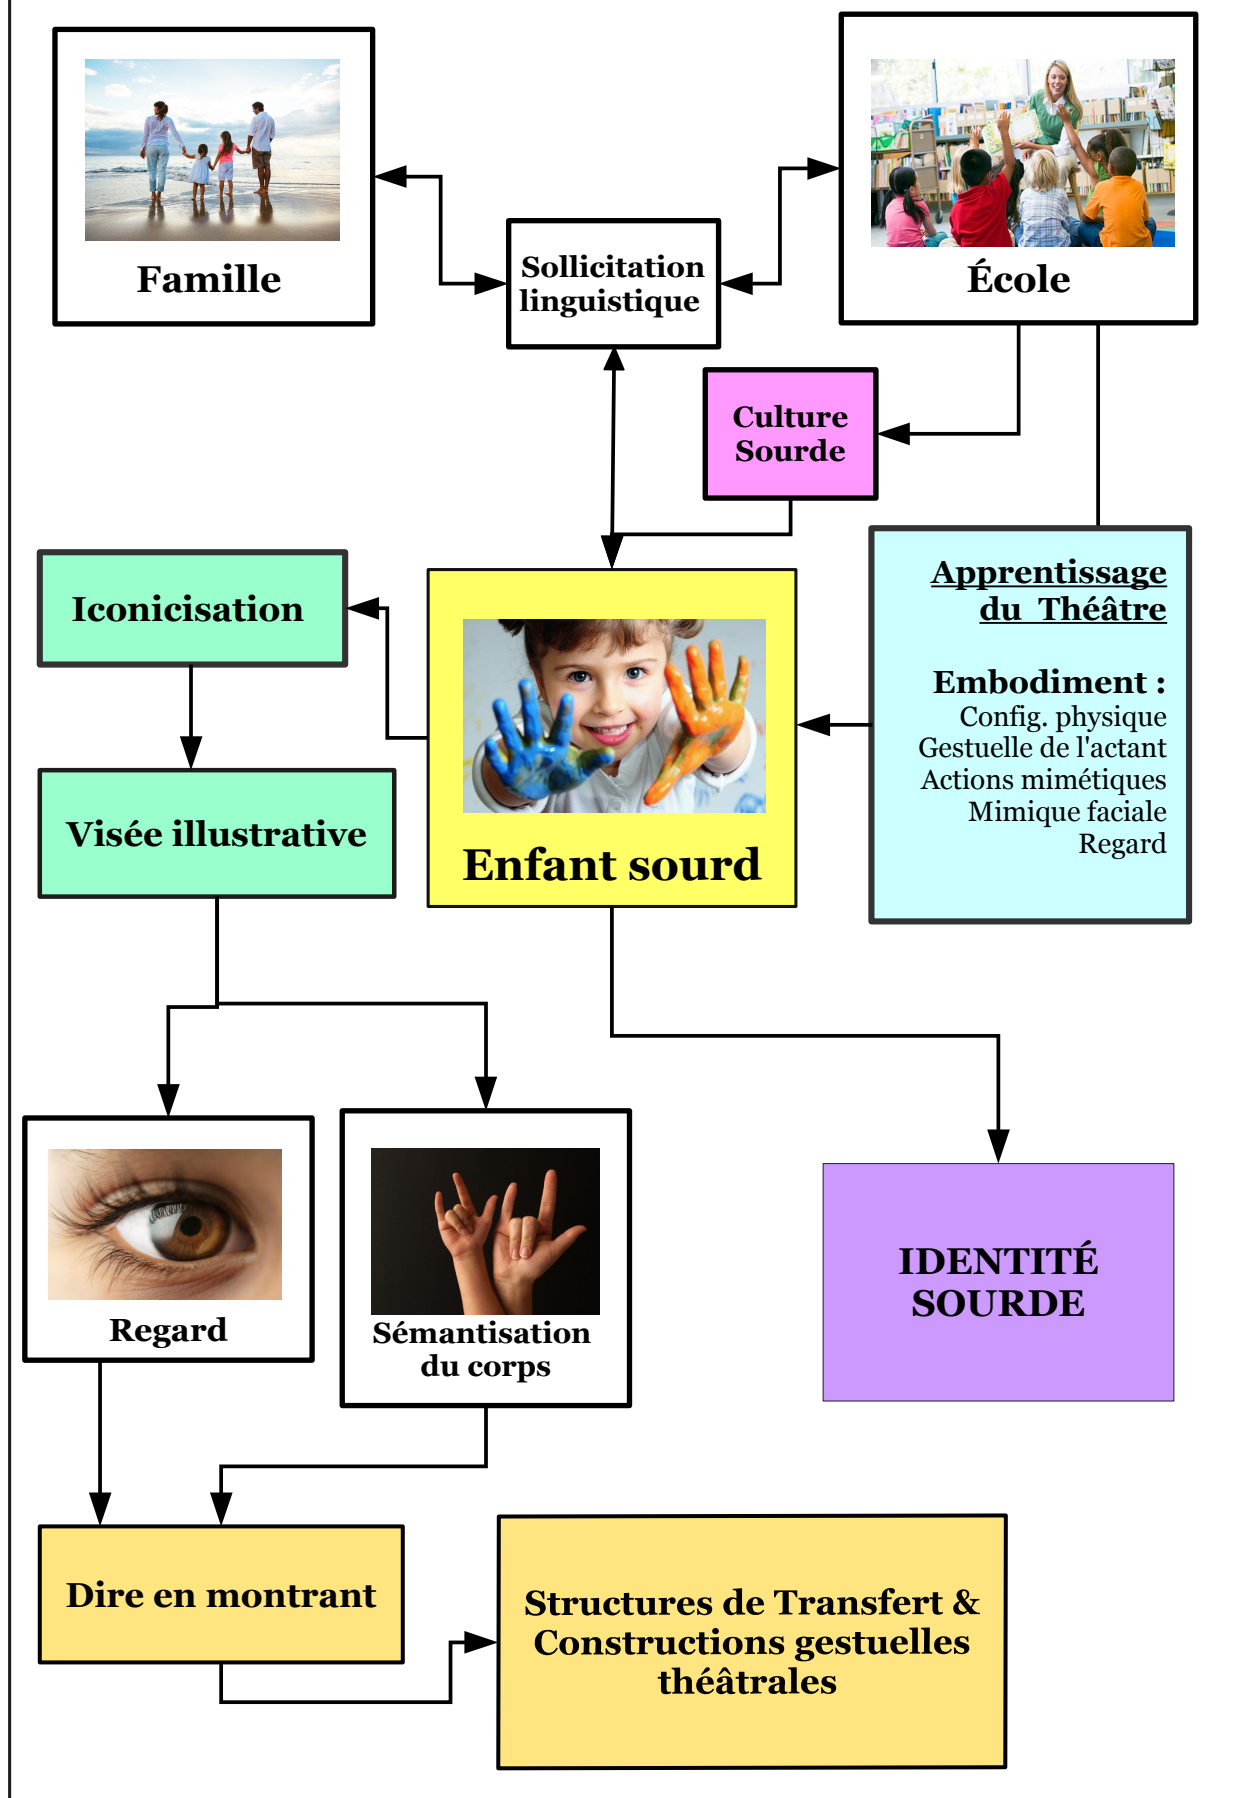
Famille

Sollicitation linguistique

École

Culture Sourde

Apprentissage du Théâtre

Embodiment :
Config. physique
Gestuelle de l'actant
Actions mimétiques
Mimique faciale
Regard

Iconicisation

Visée illustrative

Enfant sourd

Regard

Sémantisation du corps

IDENTITÉ SOURDE

Dire en montrant

Structures de Transfert & Constructions gestuelles théâtrales